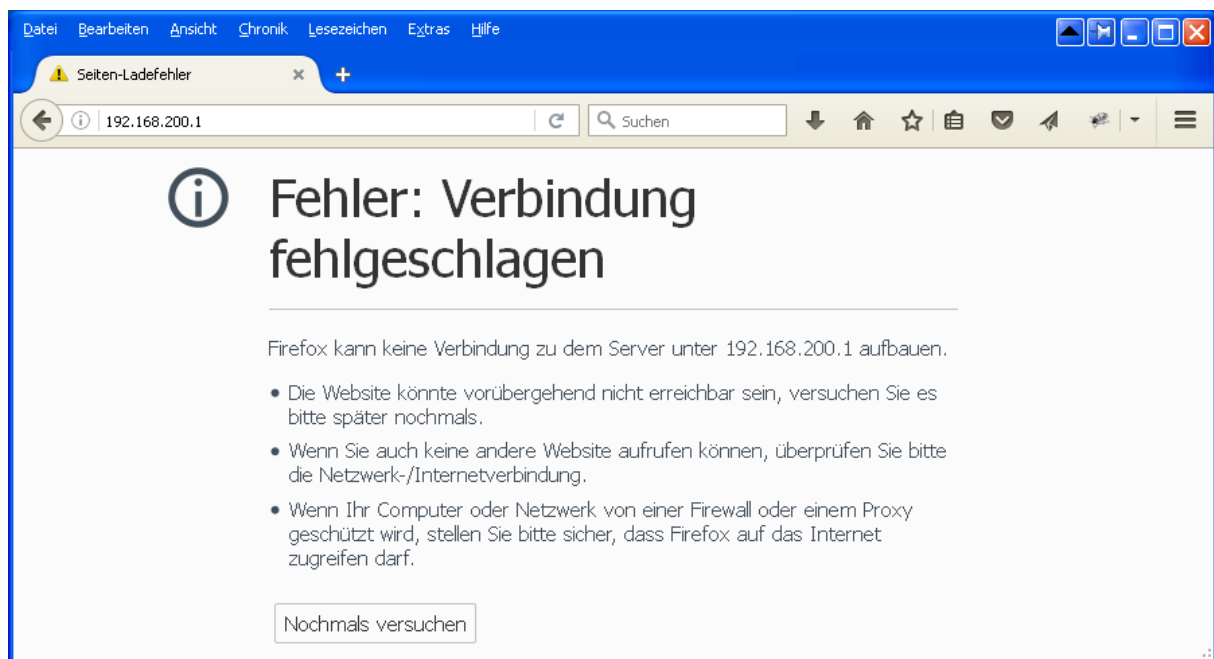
Datei Bearbeiten Ansicht Chronik Lesezeichen Extras Hilfe

Seiten-Ladefehler

192.168.200.1

Suchen

Fehler: Verbindung fehlgeschlagen

Firefox kann keine Verbindung zu dem Server unter 192.168.200.1 aufbauen.

• Die Website könnte vorübergehend nicht erreichbar sein, versuchen Sie es bitte später nochmals.
• Wenn Sie auch keine andere Website aufrufen können, überprüfen Sie bitte die Netzwerk-/Internetverbindung.
• Wenn Ihr Computer oder Netzwerk von einer Firewall oder einem Proxy geschützt wird, stellen Sie bitte sicher, dass Firefox auf das Internet zugreifen darf.

Nochmals versuchen